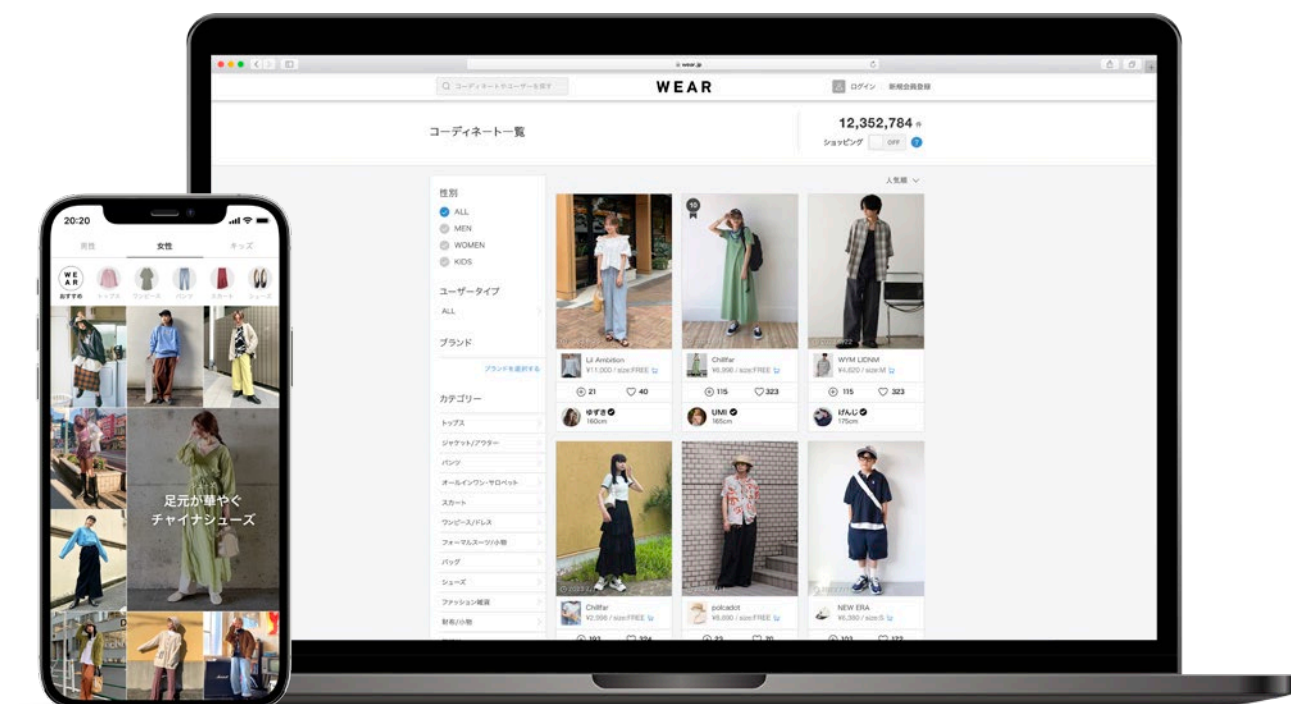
wear.jp

コーディネートやユーザーを探す

WEAR

ログイン　新規会員登録

コーディネート一覧

12,352,784 件

ショッピング　OFF ?

人気順

性別
ALL
MEN
WOMEN
KIDS

ユーザータイプ
ALL

ブランド
ブランドを選択する

カテゴリー
トップス
ジャケット/アウター
パンツ
オールインワン・サロペット
スカート
ワンピース/ドレス
フォーマルスーツ/小物
バッグ
シューズ
ファッション雑貨
財布/小物

Lil Ambition
¥11,000 / size:FREE
21　40
ゆずき
160cm

10
Chillfar
¥6,990 / size:FREE
115　323
UMI
165cm

WYM LIDNM
¥4,620 / size:M
115　323
けんじ
175cm

Chillfar
¥2,990 / size:FREE

polcadot
¥6,090 / size:FREE

NEW ERA
¥6,380 / size:S

20:20
男性　女性　キッズ
WEAR おすすめ　トップス　ワンピース　パンツ　スカート　シューズ

足元が華やぐ
チャイナシューズ